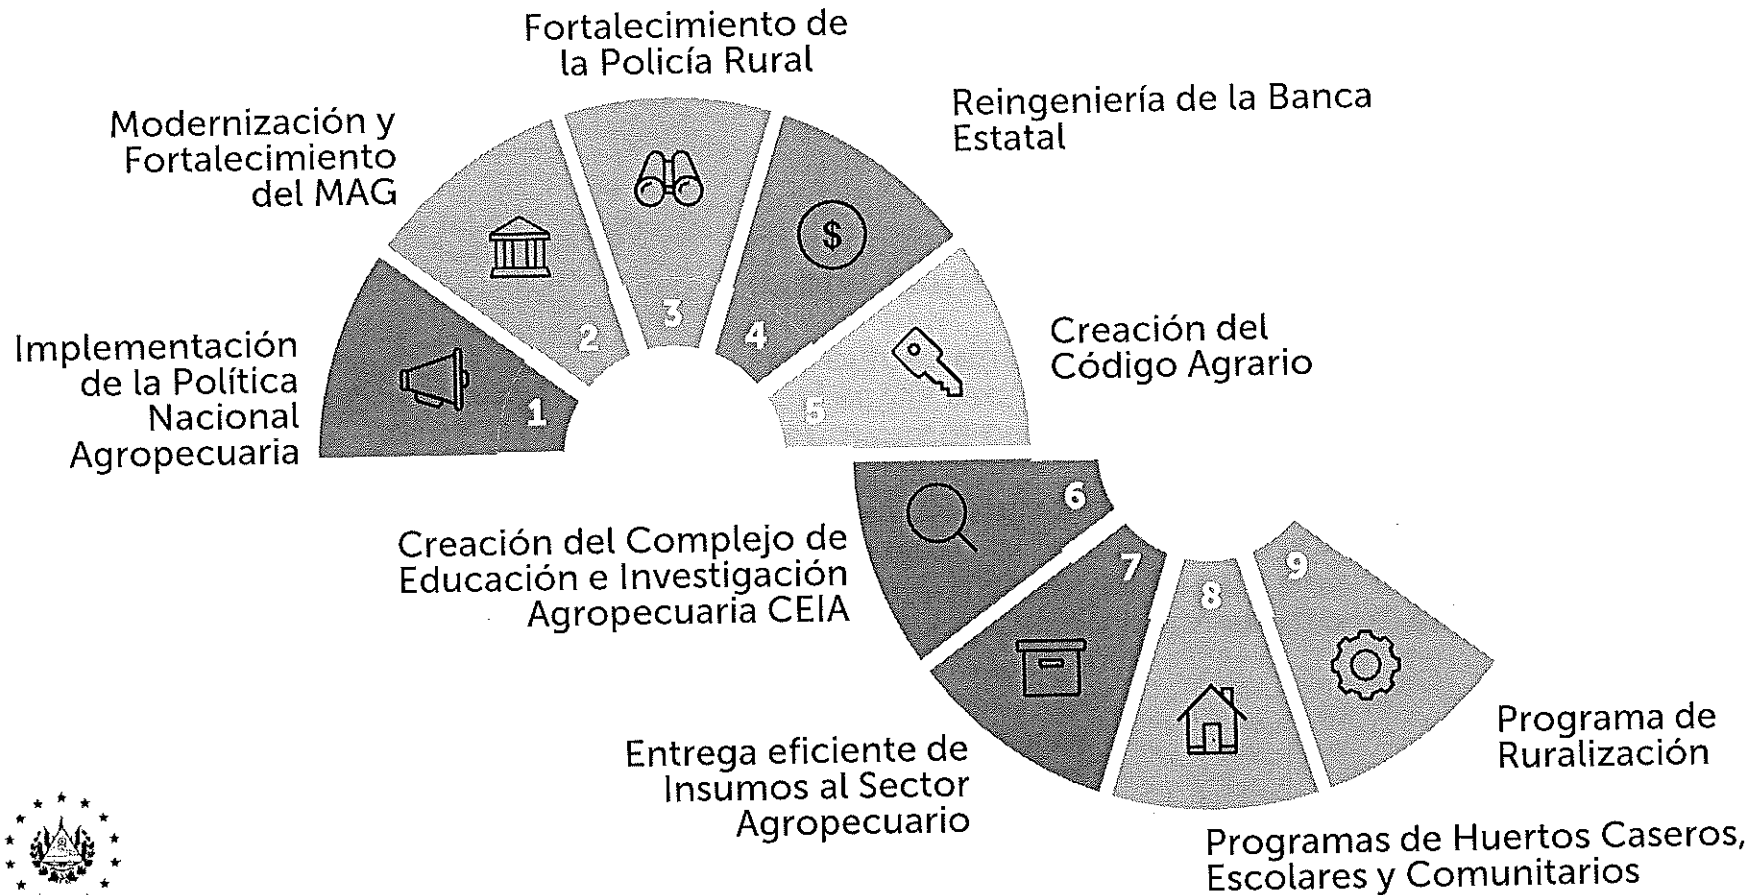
Fortalecimiento de la Policía Rural

Modernización y Fortalecimiento del MAG

Reingeniería de la Banca Estatal

Implementación de la Política Nacional Agropecuaria

1

2

3

4

5

Creación del Código Agrario

6

Creación del Complejo de Educación e Investigación Agropecuaria CEIA

7

8

9

Entrega eficiente de Insumos al Sector Agropecuario

Programa de Ruralización

Programas de Huertos Caseros, Escolares y Comunitarios